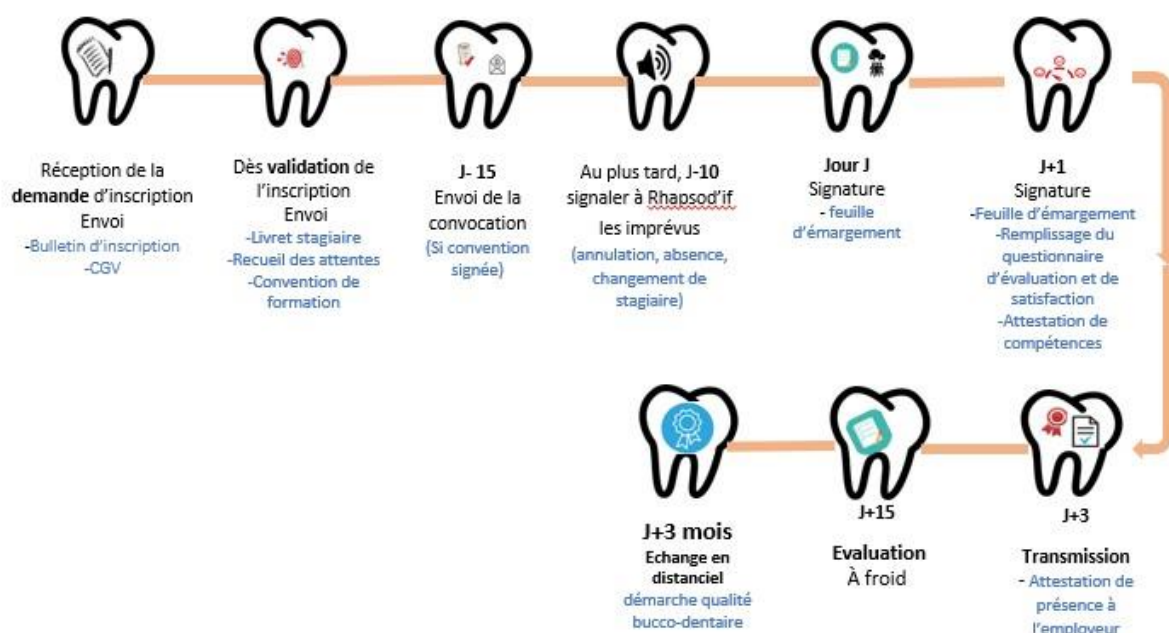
Réception de la demande d'inscription
Envoi
-Bulletin d'inscription
-CGV

Dès validation de l'inscription
Envoi
-Livret stagiaire
-Recueil des attentes
-Convention de formation

J- 15
Envoi de la convocation
(Si convention signée)

Au plus tard, J-10 signaler à Rhapsod'if les imprévus
(annulation, absence, changement de stagiaire)

Jour J
Signature
- feuille d'émargement

J+1
Signature
-Feuille d'émargement
-Remplissage du questionnaire d'évaluation et de satisfaction
-Attestation de compétences

J+3 mois
Echange en distanciel
démarche qualité bucco-dentaire

J+15
Evaluation
À froid

J+3
Transmission
- Attestation de présence à l'employeur